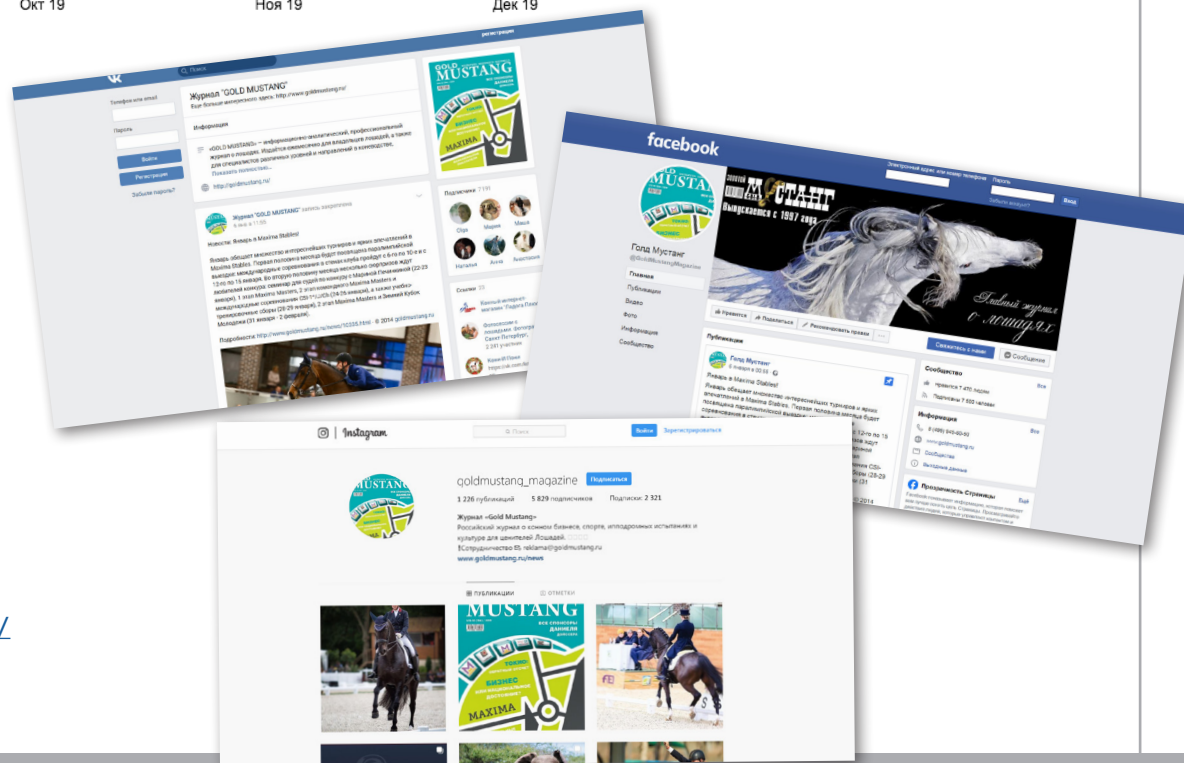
Окт 19 Ноя 19 Дек 19

Поиск

регистрация

Журнал "GOLD MUSTANG"
Еще больше интересного здесь: http://www.goldmustang.ru/

Телефон или email
Пароль
Войти
Регистрация
Забыли пароль?

Информация

«GOLD MUSTANG» — информационно-аналитический, профессиональный журнал о лошадях. Издаётся ежемесячно для владельцев лошадей, а также для специалистов различных уровней и направлений в коневодстве.
Показать полностью...

http://goldmustang.ru/

GOLD MUSTANG
MAXIMA

Подписчики 7 131

Ольга Марина Маша
Наталья Алла Анастасия

Ссылки 33

Журнал "GOLD MUSTANG" запись закреплена
6 янв в 11:55

Новости: Январь в Maxima Stables!
Январь обещает множество интереснейших турниров и ярких впечатлений в Maxima Stables. Первая половина месяца будет посвящена параллельной выездке: международные соревнования в стенах клуба пройдут с 6-го по 10-е и с 12-го по 15 января. Во вторую половину месяца несколько спортсменов ждут любимый конкурс: семинар для судей по конкуру с Мариной Пичкиной (22-23 января), 1 этап Maxima Masters, 2 этап командного Maxima Masters и международные соревнования CSI1*/CSIYH (24-26 января), а также учебно-тренировочные сборы (28-29 января), 2 этап Maxima Masters и Зимний Кубок Молодежи (31 января - 2 февраля).

Подробности: http://www.goldmustang.ru/news/10335.html © 2014 goldmustang.ru

facebook

Электронный адрес или номер телефона Пароль
Вход
Забыли аккаунт?

ЗОЛОТОЙ МУСТАНГ
Выпускается с 1997 года
Главный журнал о лошадях

Голд Мустанг
@GoldMustangMagazine

Главная
Публикации
Видео
Фото
Информация
Сообщество

Нравится Поделиться Рекомендовать правки
Свяжитесь с нами Сообщение

Публикации

Голд Мустанг
6 января в 00:58

Январь в Maxima Stables!
Январь обещает множество интереснейших турниров и ярких впечатлений в Maxima Stables. Первая половина месяца будет посвящена параллельной выездке
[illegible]

Сообщество
Все
нравится 7 470 людям
Подписчики 7 593 человек

Информация
Все
8 (495) 940-60-93
www.goldmustang.ru
Сообщество
Выходные данные

Прозрачность Страницы
Ещё

Instagram

Поиск

Войти Зарегистрироваться

goldmustang_magazine Подписаться

1 226 публикаций 5 829 подписчиков Подписки: 2 321

Журнал «Gold Mustang»
Российский журнал о конном бизнесе, спорте, ипподромных испытаниях и культуре для ценителей Лошадей.
Сотрудничество reklama@goldmustang.ru
www.goldmustang.ru/news

ПУБЛИКАЦИИ ОТМЕТКИ

MUSTANG
БИЗНЕС
MAXIMA